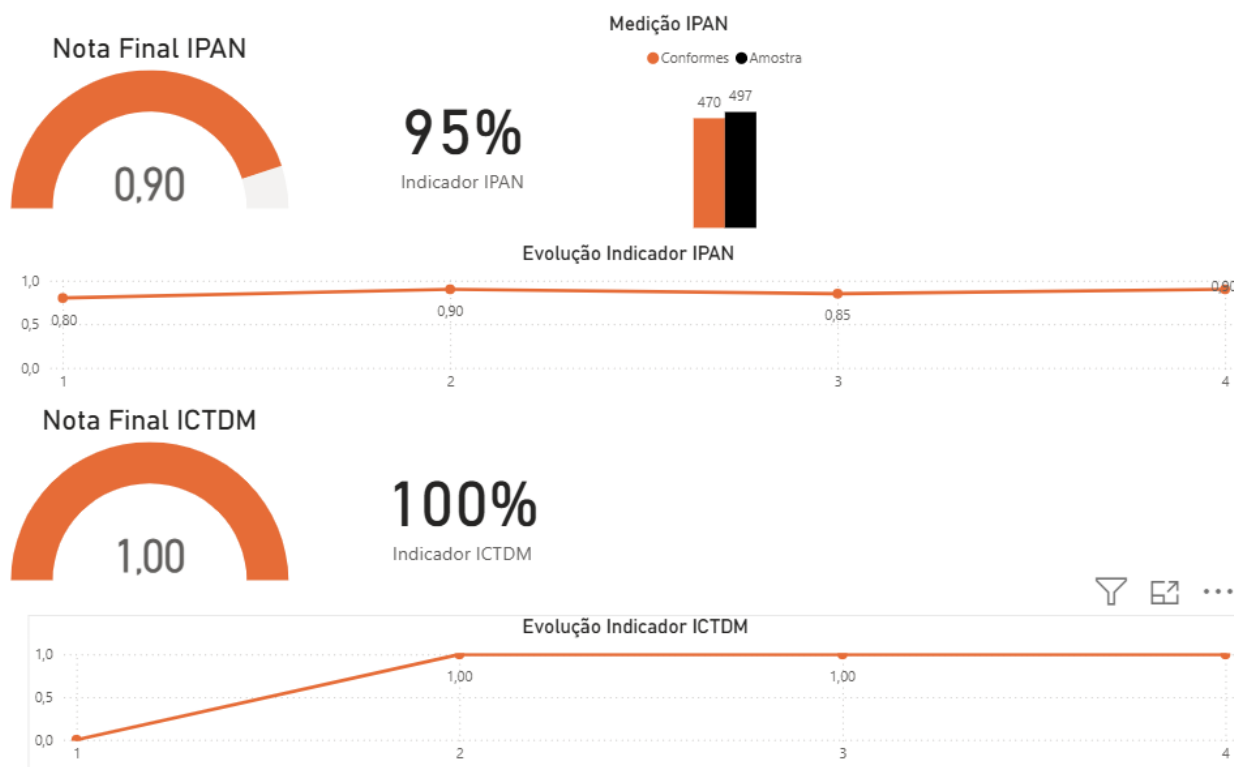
Nota Final IPAN

0,90

95%
Indicador IPAN

Medição IPAN
Conformes Amostra
470 497

Evolução Indicador IPAN
1,0
0,5
0,0
0,80
0,90
0,85
0,90
1
2
3
4

Nota Final ICTDM

1,00

100%
Indicador ICTDM

Evolução Indicador ICTDM
1,0
0,5
0,0
1,00
1,00
1
2
3
4